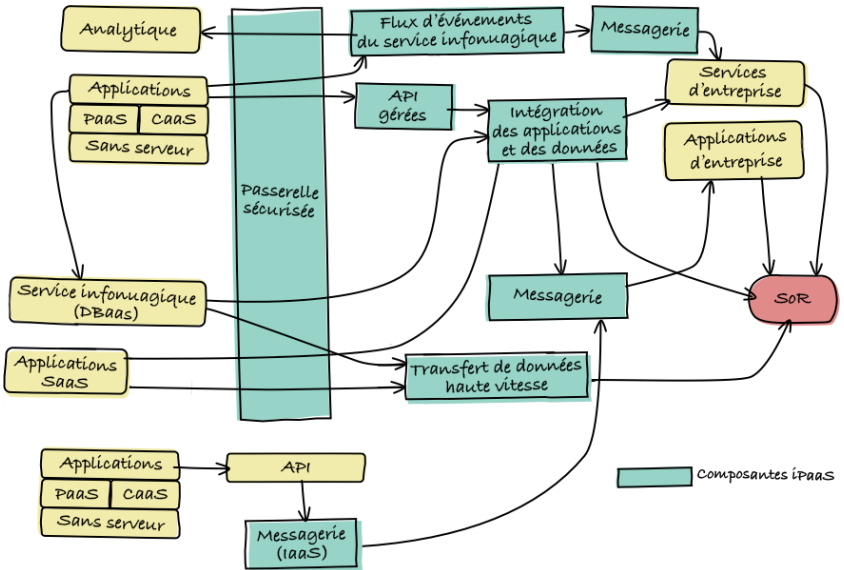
Analytique

Flux d'événements du service infonuagique

Messagerie

Applications

PaaS

CaaS

Sans serveur

Services d'entreprise

API gérées

Intégration des applications et des données

Applications d'entreprise

Passerelle sécurisée

Service infonuagique (DBaaS)

Messagerie

SoR

Applications SaaS

Transfert de données haute vitesse

Applications

API

PaaS

CaaS

Sans serveur

Messagerie (IaaS)

Composantes iPaaS